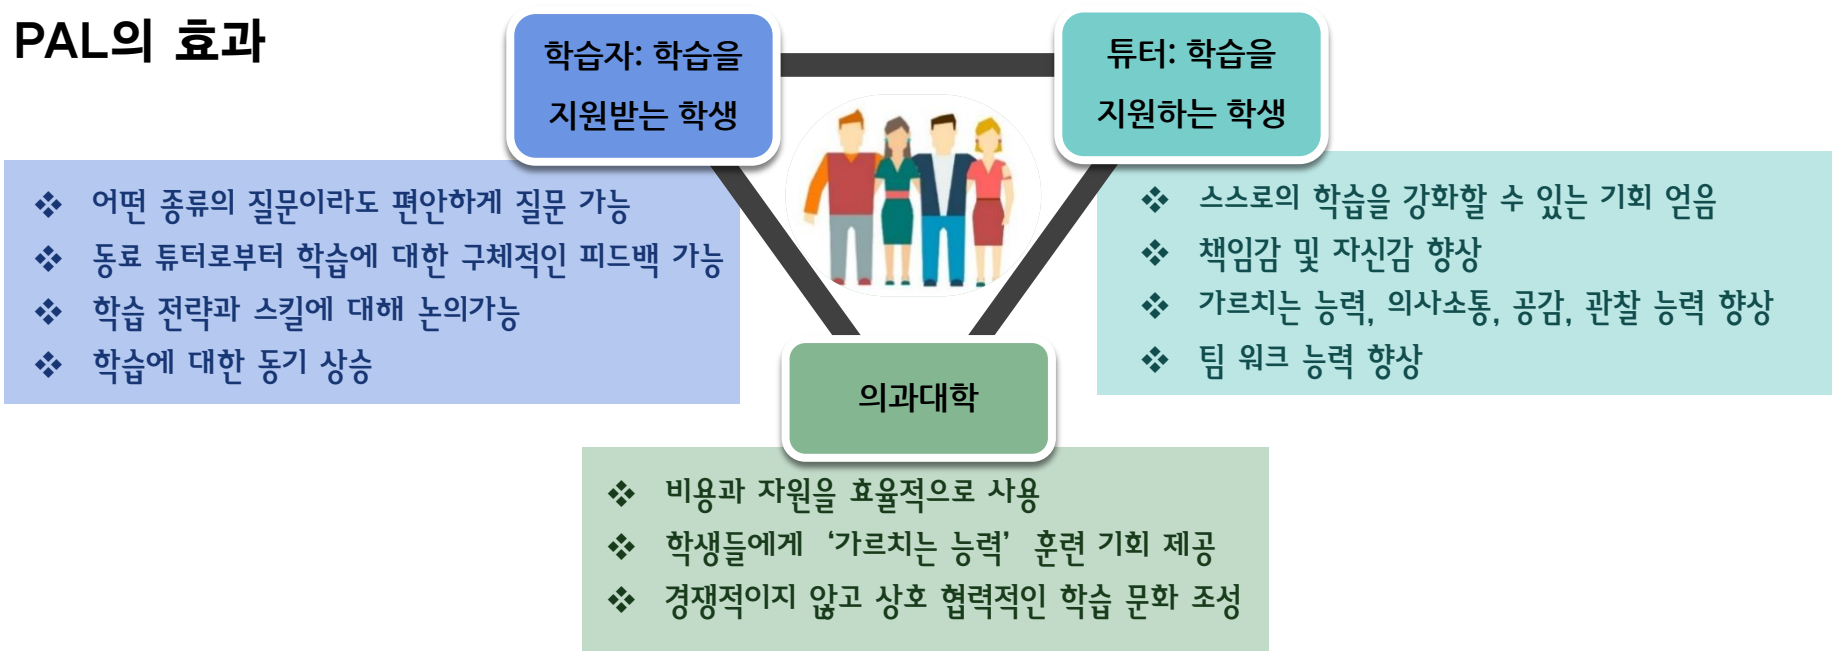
PAL의 효과

학습자: 학습을 지원받는 학생

튜터: 학습을 지원하는 학생

❖ 어떤 종류의 질문이라도 편안하게 질문 가능
❖ 동료 튜터로부터 학습에 대한 구체적인 피드백 가능
❖ 학습 전략과 스킬에 대해 논의가능
❖ 학습에 대한 동기 상승

❖ 스스로의 학습을 강화할 수 있는 기회 얻음
❖ 책임감 및 자신감 향상
❖ 가르치는 능력, 의사소통, 공감, 관찰 능력 향상
❖ 팀 워크 능력 향상

의과대학

❖ 비용과 자원을 효율적으로 사용
❖ 학생들에게 '가르치는 능력' 훈련 기회 제공
❖ 경쟁적이지 않고 상호 협력적인 학습 문화 조성